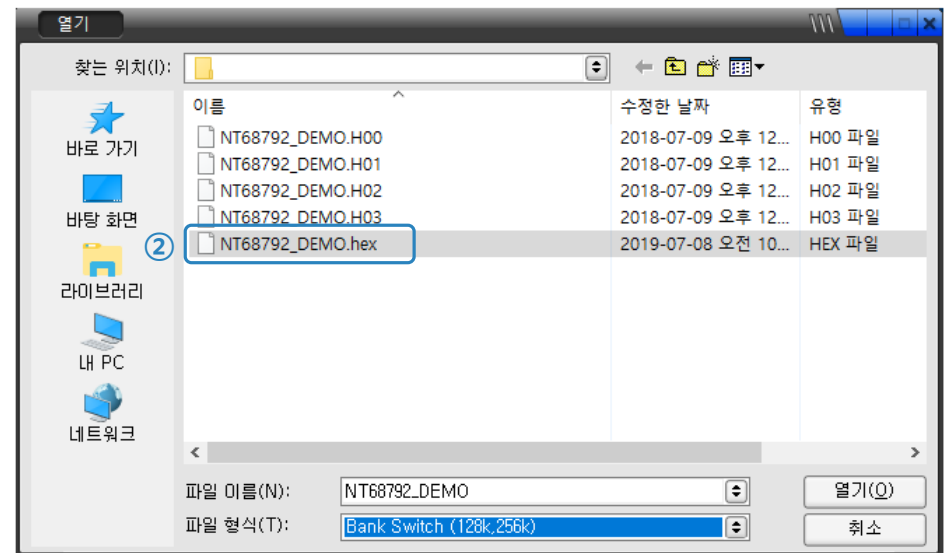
열기

찾는 위치(I):

바로 가기
바탕 화면
라이브러리
내 PC
네트워크

| 이름 | 수정한 날짜 | 유형 |
|---|---|---|
| NT68792_DEMO.H00 | 2018-07-09 오후 12... | H00 파일 |
| NT68792_DEMO.H01 | 2018-07-09 오후 12... | H01 파일 |
| NT68792_DEMO.H02 | 2018-07-09 오후 12... | H02 파일 |
| NT68792_DEMO.H03 | 2018-07-09 오후 12... | H03 파일 |
| NT68792_DEMO.hex | 2019-07-08 오전 10... | HEX 파일 |

②

파일 이름(N): NT68792_DEMO
파일 형식(T): Bank Switch (128k,256k)

열기(O)
취소